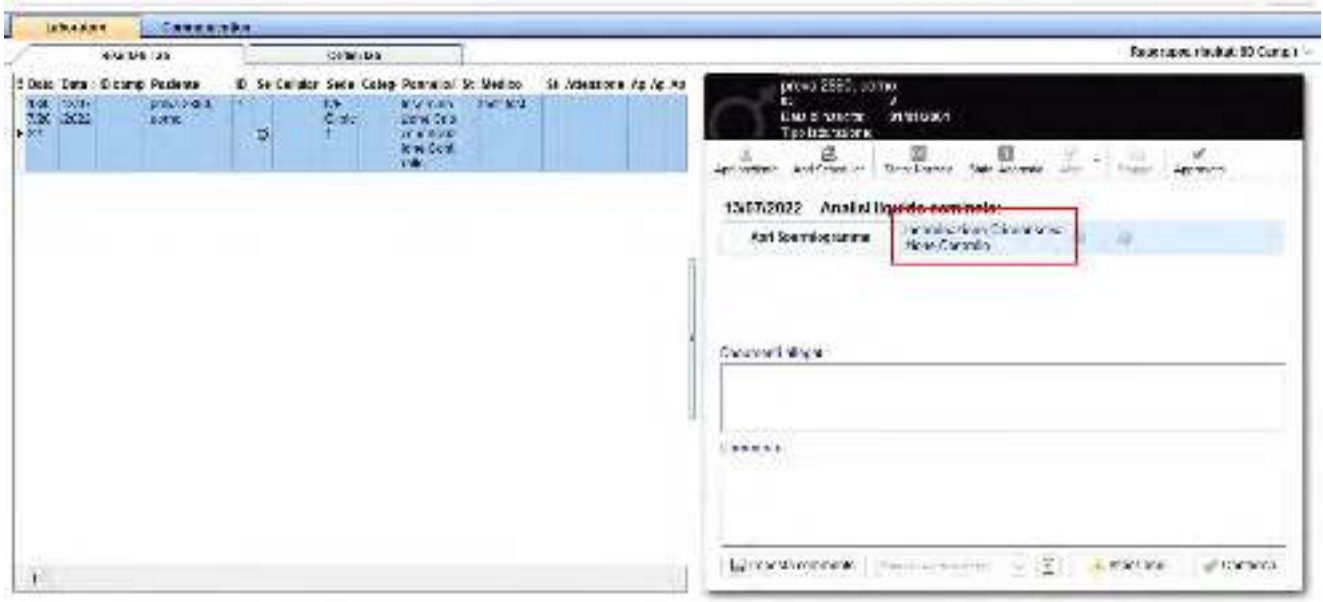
Laboratorio Comunicazioni

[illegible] Collegati

Raggruppa risultati ID Campi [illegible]

| Data | Data | ID camp | Paziente | ID | Se | Cellular | Serie | Categ | Parametri | St | Medico | St | Attestazione | Ap | Ap | Ap |
|---|---|---|---|---|---|---|---|---|---|---|---|---|---|---|---|---|
| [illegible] | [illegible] 2022 | | prova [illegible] uomo | | | | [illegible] | | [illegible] | | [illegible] | | | | | |

prova 2560, uomo
Data di nascita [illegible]
Tipo laboratorio

Apri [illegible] Apri Collegati Stampa Esame Stato Accettato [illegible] Stampa Approva

13/07/2022 Analisi liquido seminale:

Apri Spermiogramma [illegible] Stato Corrente

Commenti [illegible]

Commento

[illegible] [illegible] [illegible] Conferma